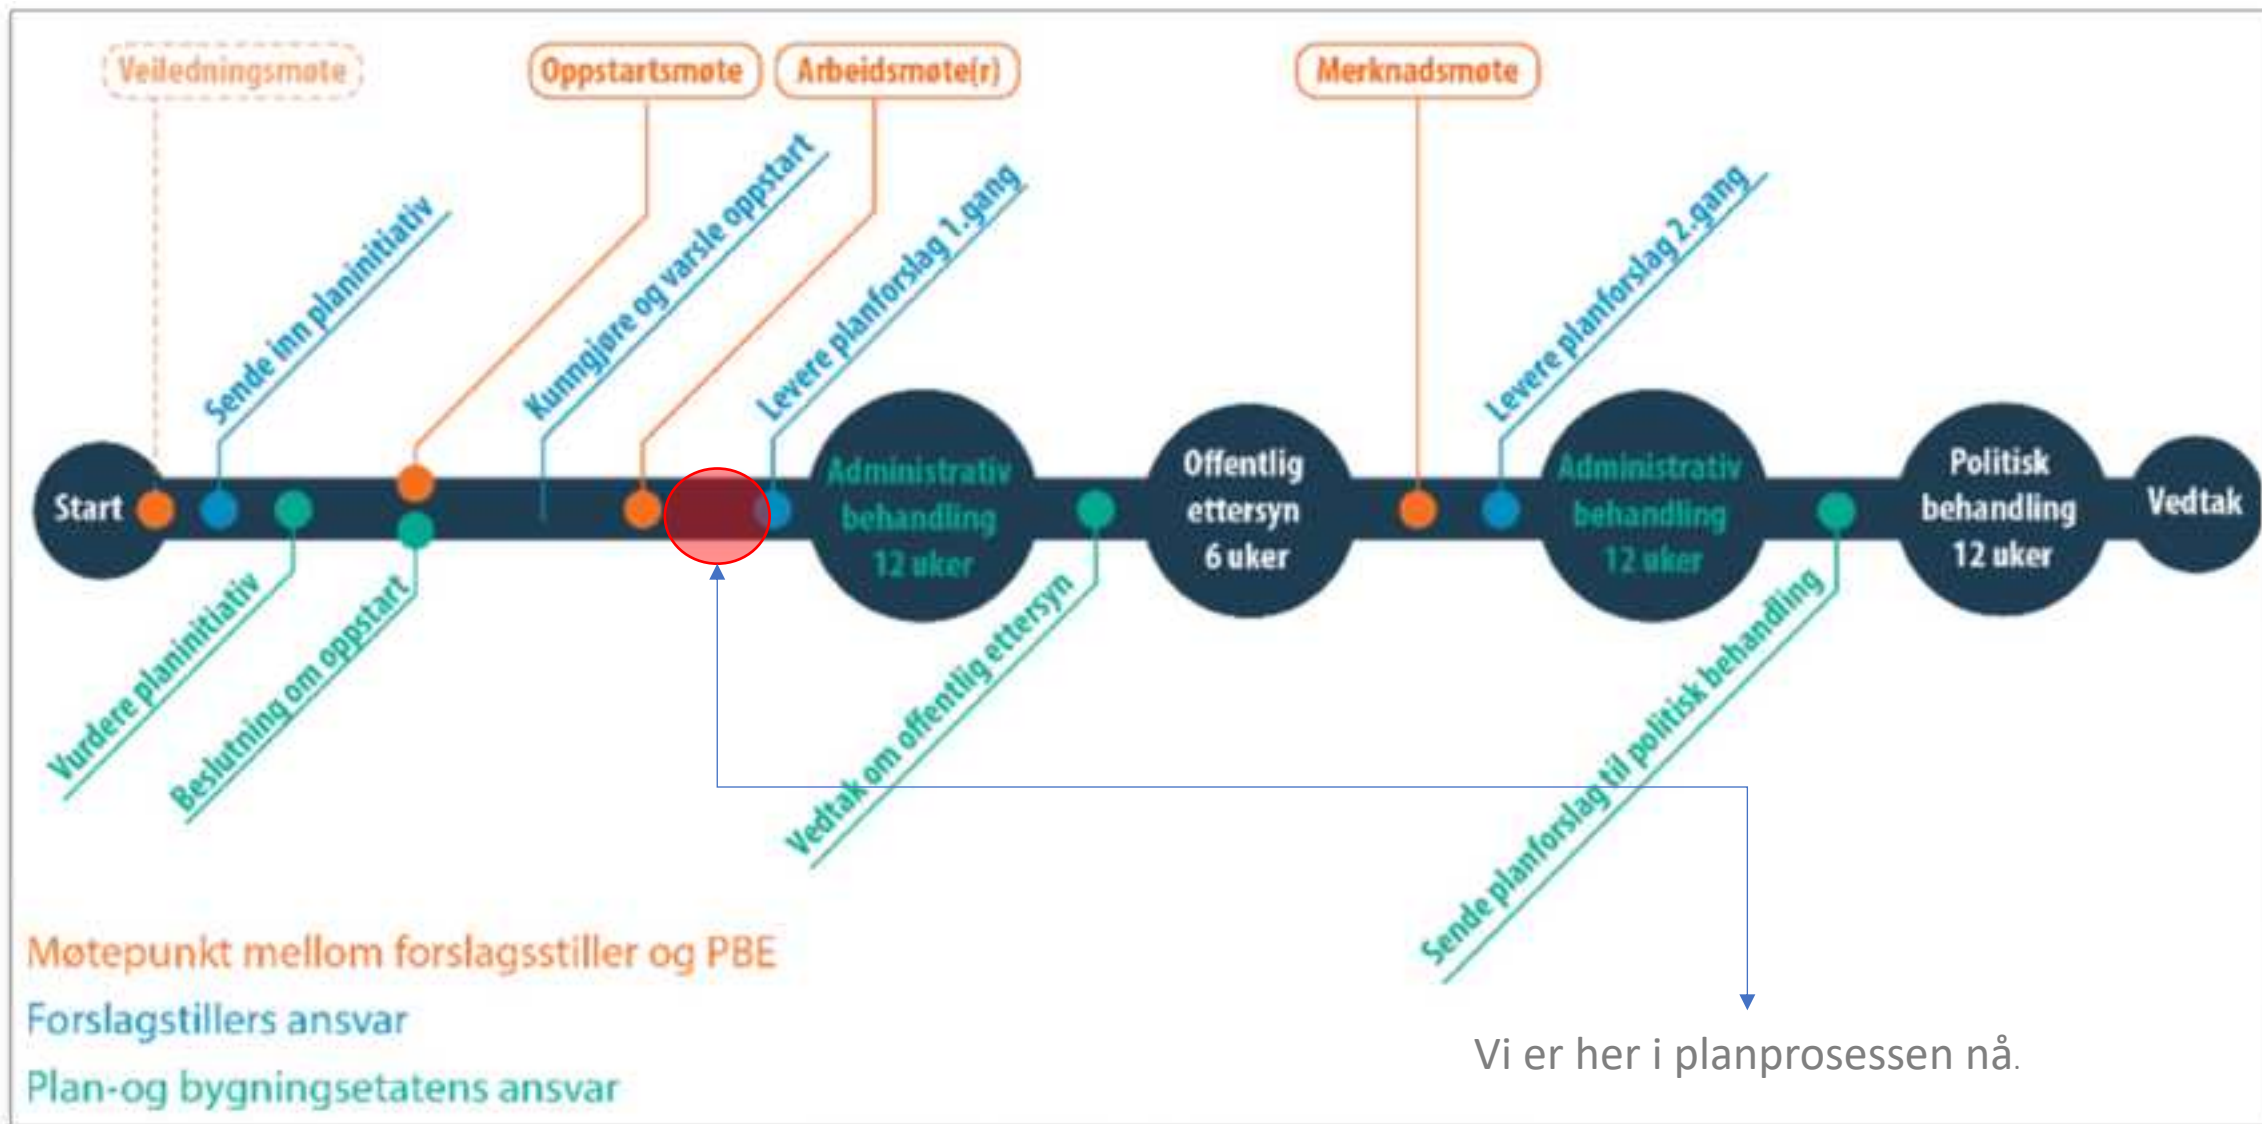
Veiledningsmøte
Oppstartsmøte
Arbeidsmøte(r)
Merknadsmøte

Sende inn planinitiativ
Kunngjøre og varsle oppstart
Levere planforslag 1.gang
Levere planforslag 2.gang

Start
Administrativ behandling 12 uker
Offentlig ettersyn 6 uker
Administrativ behandling 12 uker
Politisk behandling 12 uker
Vedtak

Vurdere planinitiativ
Beslutning om oppstart
Vedtak om offentlig ettersyn
Sende planforslag til politisk behandling

Møtepunkt mellom forslagsstiller og PBE
Forslagstillers ansvar
Plan-og bygningsetatens ansvar

Vi er her i planprosessen nå.